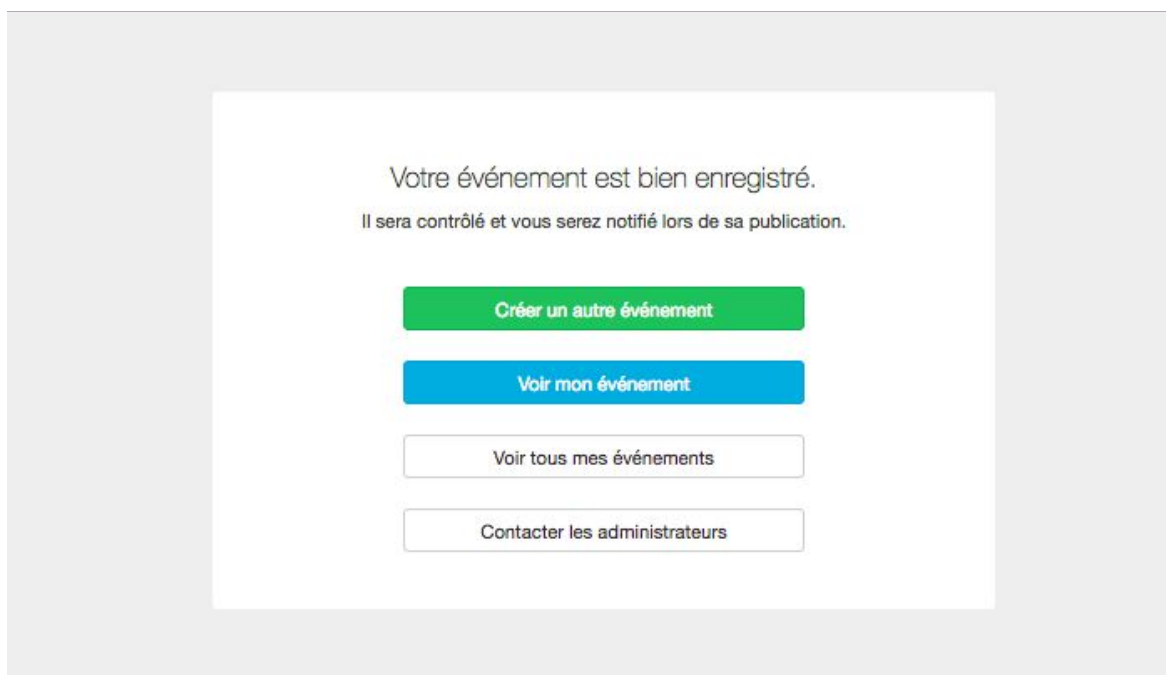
Votre événement est bien enregistré.

Il sera contrôlé et vous serez notifié lors de sa publication.

Créer un autre événement

Voir mon événement

Voir tous mes événements

Contacter les administrateurs